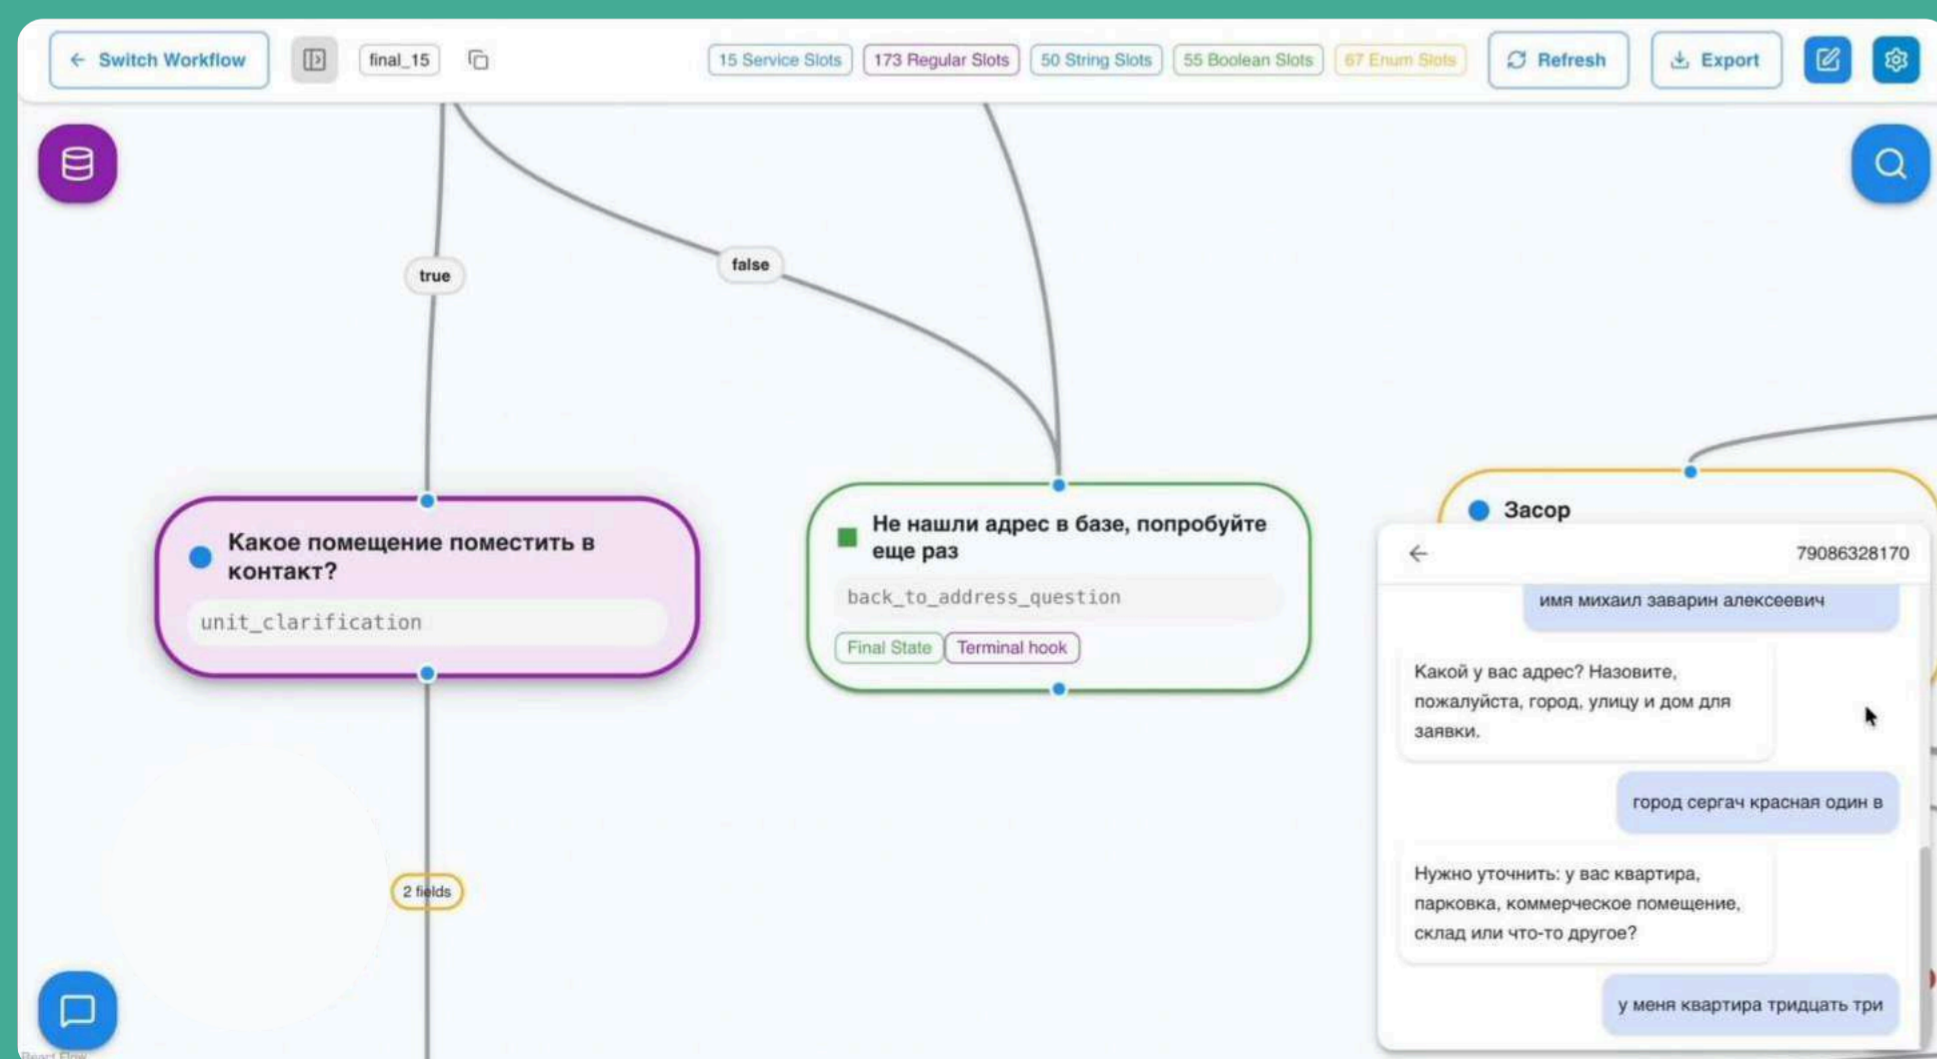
← Switch Workflow

final_15

15 Service Slots

173 Regular Slots

50 String Slots

55 Boolean Slots

67 Enum Slots

Refresh

Export

true

false

Какое помещение поместить в контакт?

unit_clarification

Не нашли адрес в базе, попробуйте еще раз

back_to_address_question

Final State

Terminal hook

Засор

79086328170

имя михаил заварин алексеевич

Какой у вас адрес? Назовите, пожалуйста, город, улицу и дом для заявки.

город сергач красная один в

Нужно уточнить: у вас квартира, парковка, коммерческое помещение, склад или что-то другое?

у меня квартира тридцать три

2 fields

React Flow